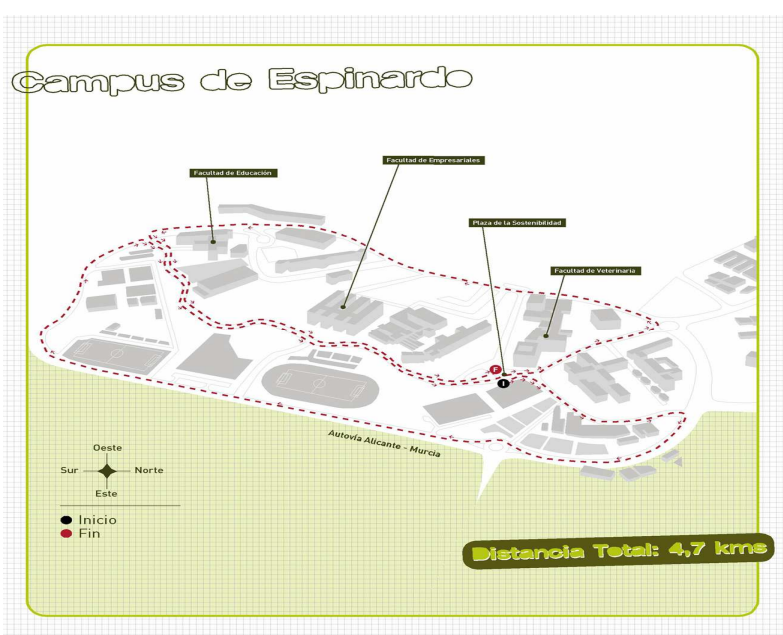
Campus de Espinardo

Facultad de Educación

Facultad de Empresariales

Plaza de la Sostenibilidad

Facultad de Veterinaria

F

I

Autovía Alicante - Murcia

Oeste
Sur
Norte
Este

Inicio
Fin

Distancia Total: 4,7 kms